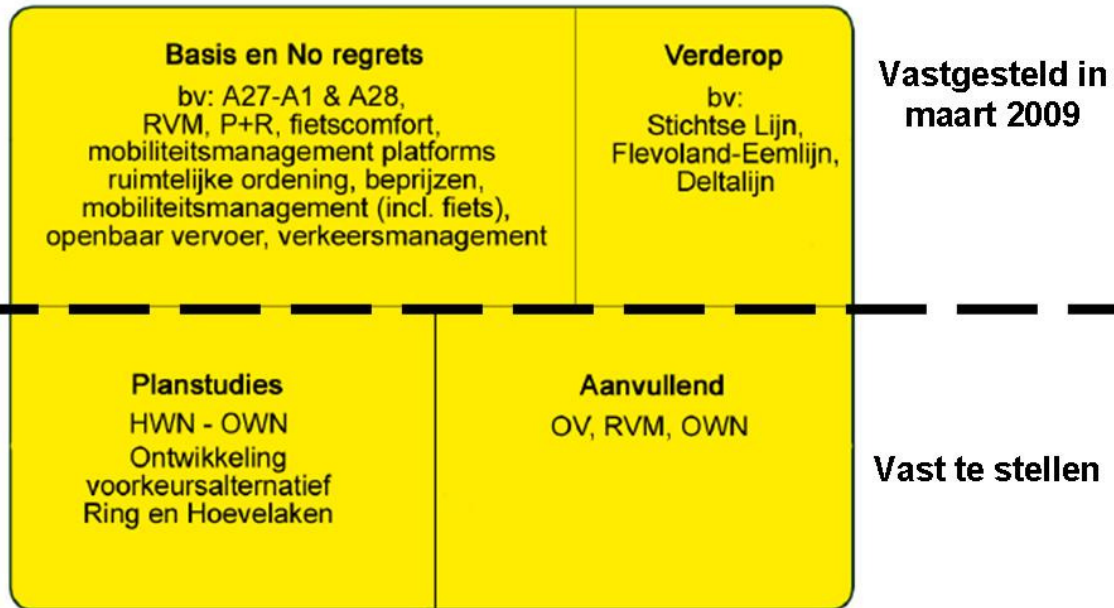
Basis en No regrets

bv: A27-A1 & A28, RVM, P+R, fietscomfort, mobiliteitsmanagement platforms ruimtelijke ordening, beprijzen, mobiliteitsmanagement (incl. fiets), openbaar vervoer, verkeersmanagement

Verderop

bv: Stichtse Lijn, Flevoland-Eemlijn, Deltalijn

Vastgesteld in maart 2009

Planstudies

HWN - OWN

Ontwikkeling voorkeursalternatief Ring en Hoevelaken

Aanvullend

OV, RVM, OWN

Vast te stellen